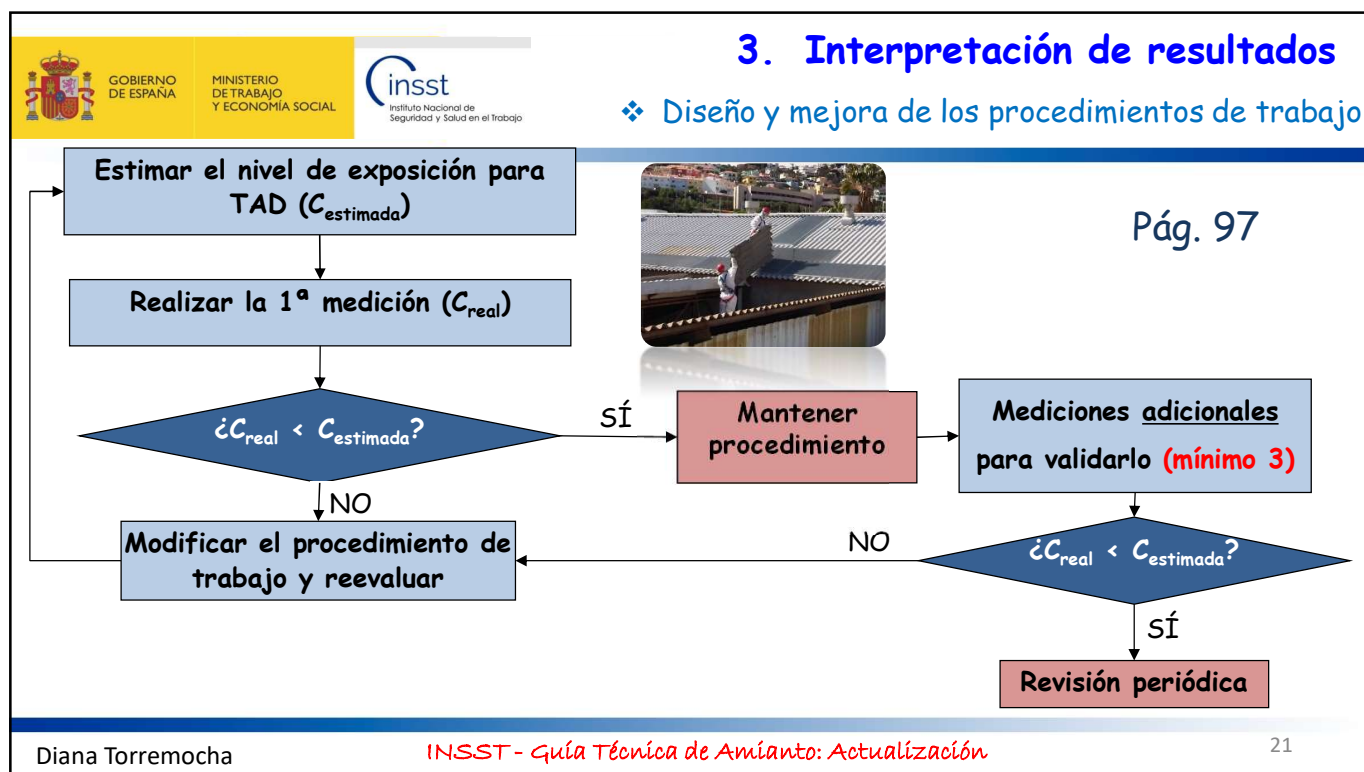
GOBIERNO DE ESPAÑA

MINISTERIO DE TRABAJO Y ECONOMÍA SOCIAL

insst
Instituto Nacional de Seguridad y Salud en el Trabajo

3. Interpretación de resultados

❖ Diseño y mejora de los procedimientos de trabajo

Pág. 97

Estimar el nivel de exposición para TAD ($C_{estimada}$)

Realizar la 1ª medición ($C_{real}$)

¿$C_{real}$ < $C_{estimada}$?

SÍ

Mantener procedimiento

Mediciones adicionales para validarlo (mínimo 3)

NO

Modificar el procedimiento de trabajo y reevaluar

NO

¿$C_{real}$ < $C_{estimada}$?

SÍ

Revisión periódica

Diana Torremocha

INSST - Guía Técnica de Amianto: Actualización

21